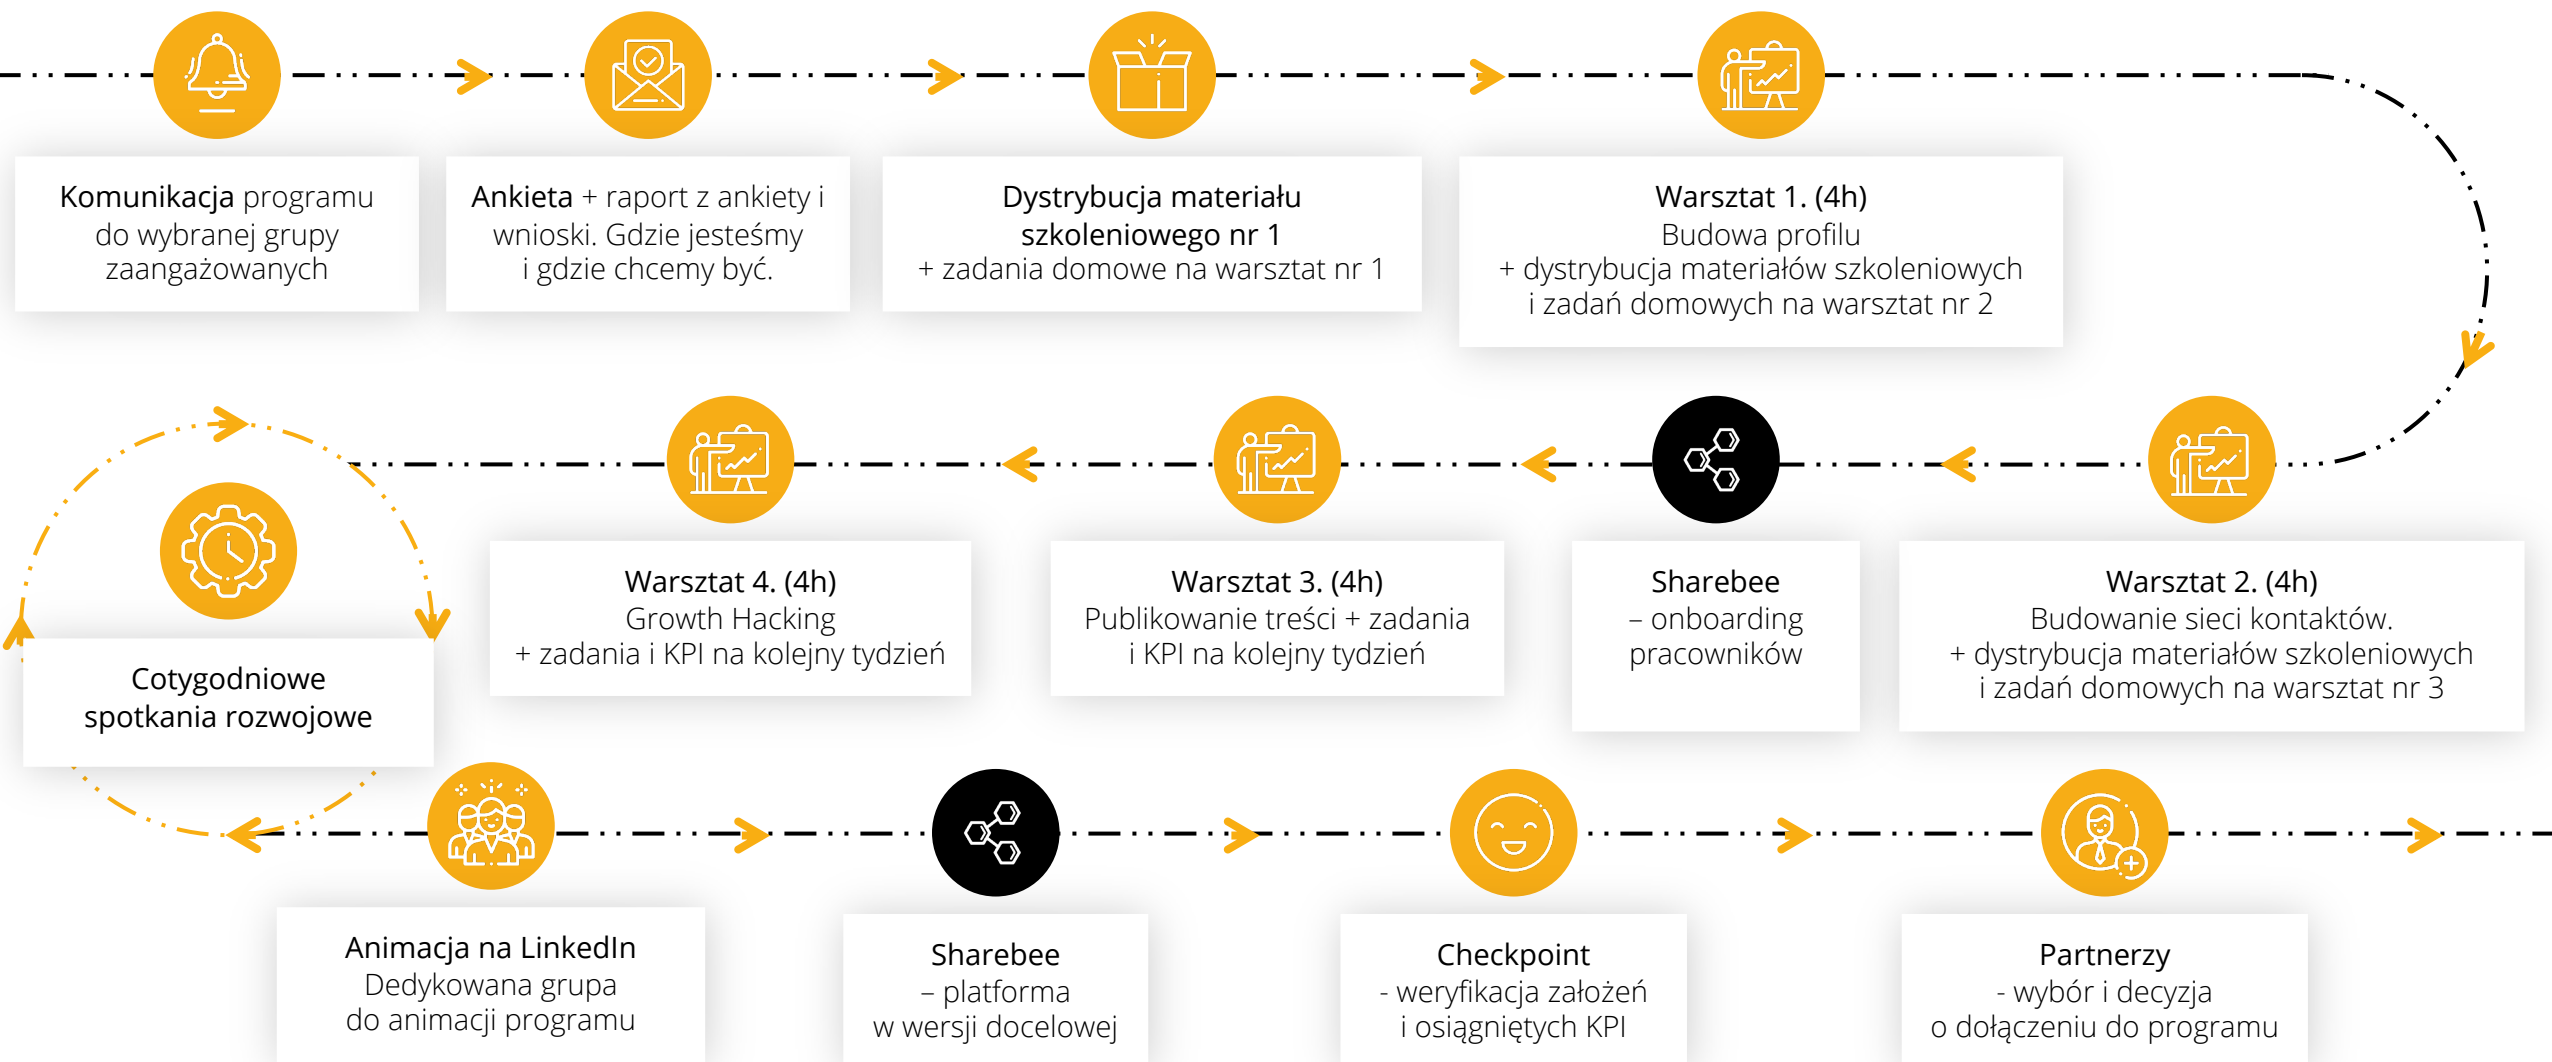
Komunikacja programu do wybranej grupy zaangażowanych

Ankieta + raport z ankiety i wnioski. Gdzie jesteśmy i gdzie chcemy być.

Dystrybucja materiału szkoleniowego nr 1
+ zadania domowe na warsztat nr 1

Warsztat 1. (4h)
Budowa profilu
+ dystrybucja materiałów szkoleniowych i zadań domowych na warsztat nr 2

Warsztat 2. (4h)
Budowanie sieci kontaktów.
+ dystrybucja materiałów szkoleniowych i zadań domowych na warsztat nr 3

Sharebee
– onboarding pracowników

Warsztat 3. (4h)
Publikowanie treści + zadania i KPI na kolejny tydzień

Warsztat 4. (4h)
Growth Hacking
+ zadania i KPI na kolejny tydzień

Cotygodniowe spotkania rozwojowe

Animacja na LinkedIn
Dedykowana grupa do animacji programu

Sharebee
– platforma w wersji docelowej

Checkpoint
- weryfikacja założeń i osiągniętych KPI

Partnerzy
- wybór i decyzja o dołączeniu do programu